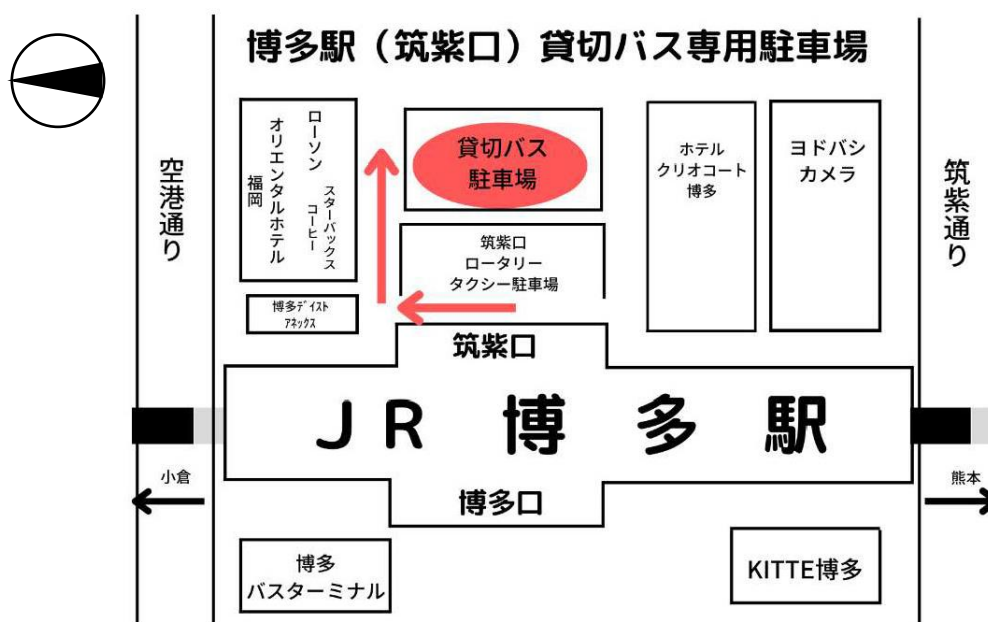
博多駅（筑紫口）貸切バス専用駐車場

空港通り

ローソン
オリエンタルホテル
福岡
スターバックスコーヒー

博多デイストアネックス

貸切バス
駐車場

筑紫口
ロータリー
タクシー駐車場

ホテル
クリオコート
博多

ヨドバシ
カメラ

筑紫通り

筑紫口

ＪＲ 博 多 駅

小倉

熊本

博多口

博多
バスターミナル

KITTE博多